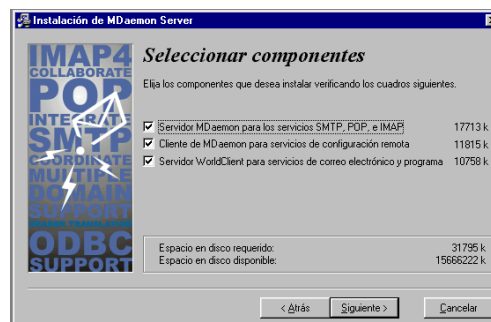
Instalación de MDaemon Server

IMAP4
COLLABORATE
POP
INTEGRATE
SMTP
COORDINATE
MULTIPLE
DOMAIN
SUPPORT
ODBC
SUPPORT

Seleccionar componentes

Elija los componentes que desea instalar verificando los cuadros siguientes.

Servidor MDaemon para los servicios SMTP, POP, e IMAP 17713 k
Cliente de MDaemon para servicios de configuración remota 11815 k
Servidor WorldClient para servicios de correo electrónico y programa 10758 k

Espacio en disco requerido: 31795 k
Espacio en disco disponible: 15666222 k

< Atrás
Siguiente >
Cancelar